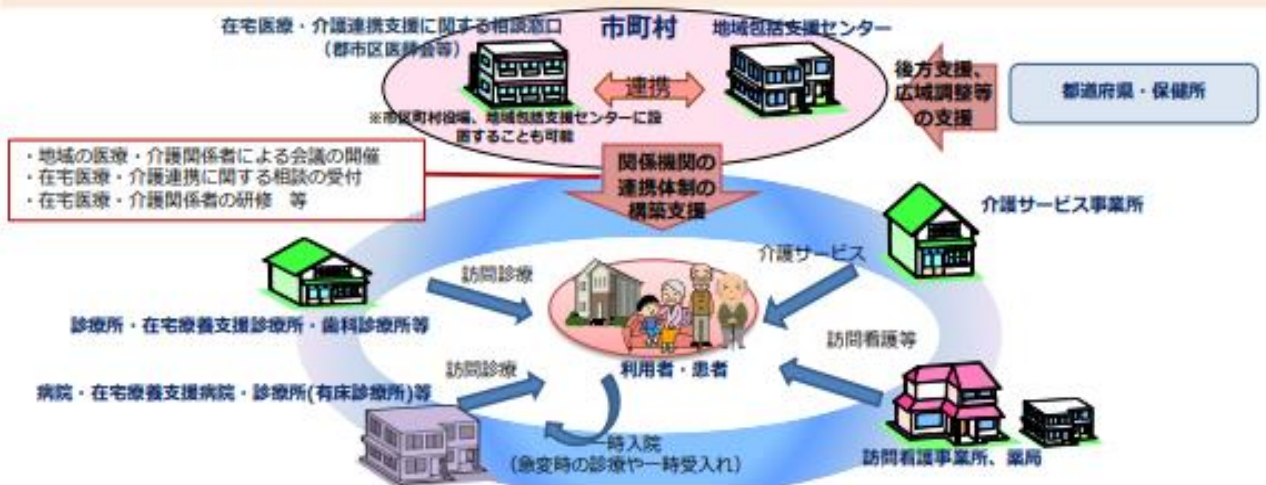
在宅医療・介護連携支援に関する相談窓口
（郡市区医師会等）

市町村

地域包括支援センター

連携

※市区町村役場、地域包括支援センターに設置することも可能

後方支援、広域調整等の支援

都道府県・保健所

・地域の医療・介護関係者による会議の開催
・在宅医療・介護連携に関する相談の受付
・在宅医療・介護関係者の研修　等

関係機関の連携体制の構築支援

介護サービス事業所

介護サービス

訪問診療

診療所・在宅療養支援診療所・歯科診療所等

訪問看護等

訪問診療

利用者・患者

病院・在宅療養支援病院・診療所(有床診療所)等

一時入院
（急変時の診療や一時受入れ）

訪問看護事業所、薬局